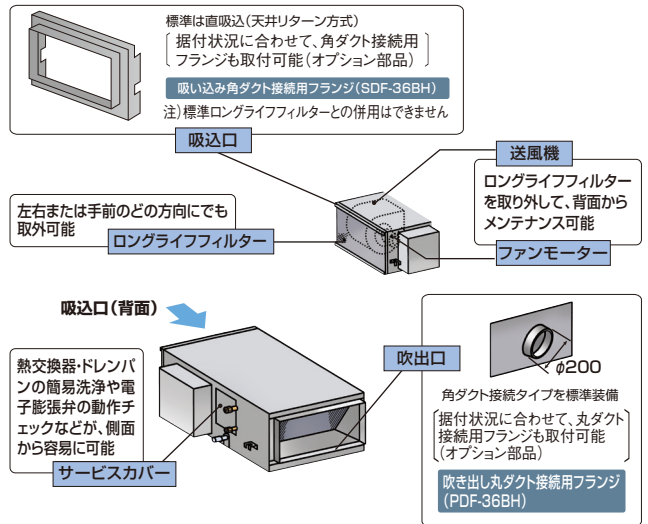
標準は直吸込(天井リターン方式)

据付状況に合わせて、角ダクト接続用フランジも取付可能(オプション部品)

吸い込み角ダクト接続用フランジ(SDF-36BH)

注)標準ロングライフフィルターとの併用はできません

吸込口

送風機

ロングライフフィルターを取り外して、背面からメンテナンス可能

左右または手前のどの方向にでも取外可能

ロングライフフィルター

ファンモーター

吸込口(背面)

熱交換器・ドレンパンの簡易洗浄や電子膨張弁の動作チェックなどが、側面から容易に可能

サービスカバー

吹出口

ϕ200

角ダクト接続タイプを標準装備

据付状況に合わせて、丸ダクト接続用フランジも取付可能(オプション部品)

吹き出し丸ダクト接続用フランジ(PDF-36BH)